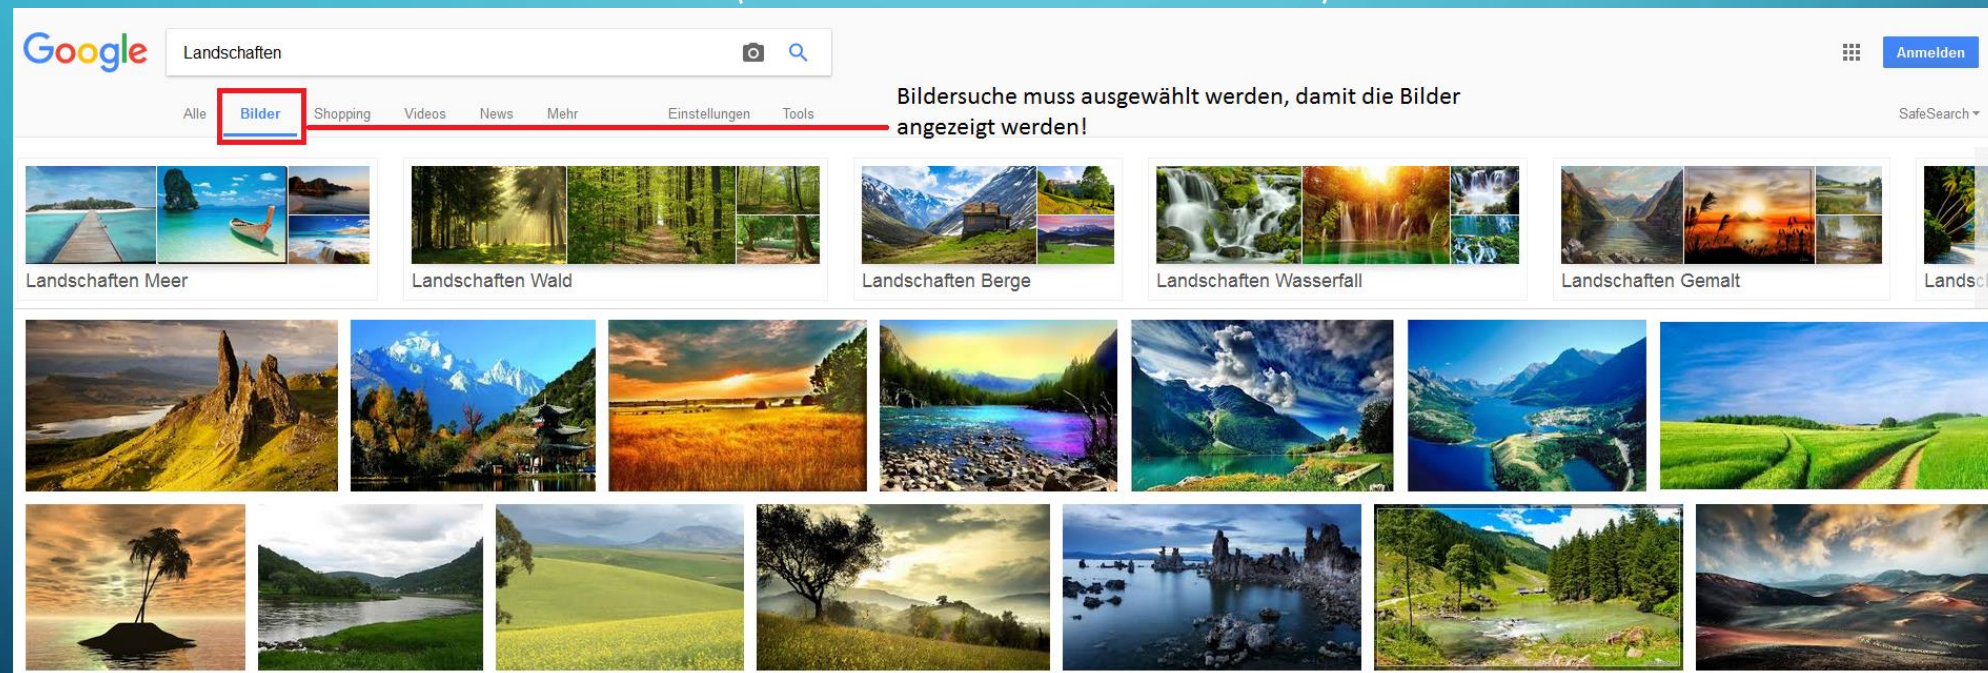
Google

Landschaften

Anmelden

Alle Bilder Shopping Videos News Mehr Einstellungen Tools

Bildersuche muss ausgewählt werden, damit die Bilder angezeigt werden!

SafeSearch

Landschaften Meer

Landschaften Wald

Landschaften Berge

Landschaften Wasserfall

Landschaften Gemalt

Landsc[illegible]